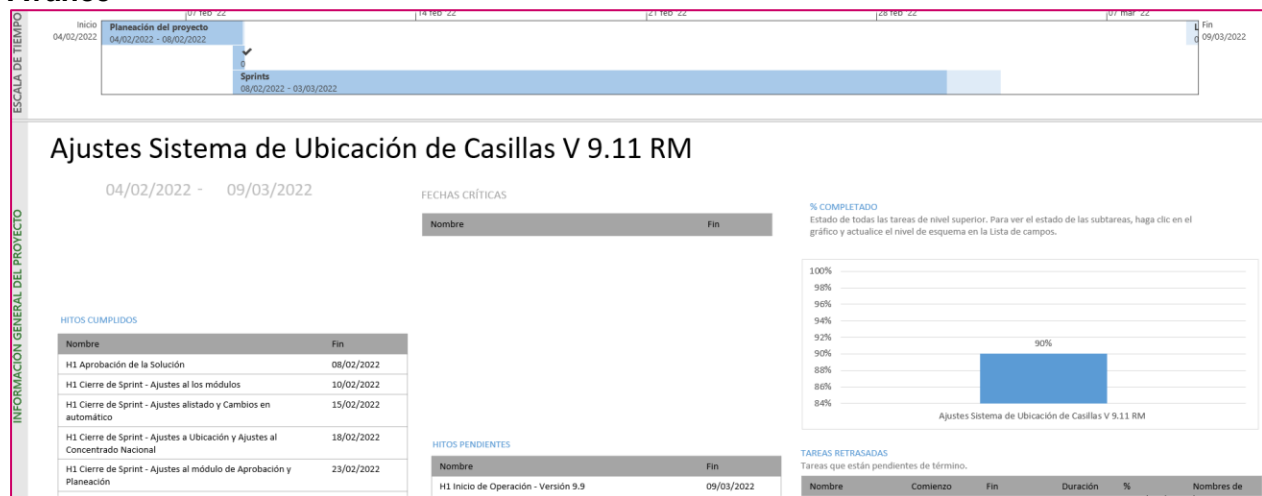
Avance

ESCALA DE TIEMPO

07 feb '22 | 14 feb '22 | 21 feb '22 | 28 feb '22 | 07 mar '22

Inicio
04/02/2022

Planeación del proyecto
04/02/2022 - 08/02/2022

0

Sprints
08/02/2022 - 03/03/2022

Fin
09/03/2022

INFORMACIÓN GENERAL DEL PROYECTO

Ajustes Sistema de Ubicación de Casillas V 9.11 RM

04/02/2022 - 09/03/2022

FECHAS CRÍTICAS

| Nombre | Fin |
|---|---|

% COMPLETADO
Estado de todas las tareas de nivel superior. Para ver el estado de las subtareas, haga clic en el gráfico y actualice el nivel de esquema en la Lista de campos.

100%
98%
96%
94%
92%
90%
88%
86%
84%
90%
Ajustes Sistema de Ubicación de Casillas V 9.11 RM

HITOS CUMPLIDOS

| Nombre | Fin |
|---|---|
| H1 Aprobación de la Solución | 08/02/2022 |
| H1 Cierre de Sprint - Ajustes al los módulos | 10/02/2022 |
| H1 Cierre de Sprint - Ajustes alistado y Cambios en automático | 15/02/2022 |
| H1 Cierre de Sprint - Ajustes a Ubicación y Ajustes al Concentrado Nacional | 18/02/2022 |
| H1 Cierre de Sprint - Ajustes al módulo de Aprobación y Planeación | 23/02/2022 |

HITOS PENDIENTES

| Nombre | Fin |
|---|---|
| H1 Inicio de Operación - Versión 9.9 | 09/03/2022 |

TAREAS RETRASADAS
Tareas que están pendientes de término.

| Nombre | Comienzo | Fin | Duración | % | Nombres de |
|---|---|---|---|---|---|